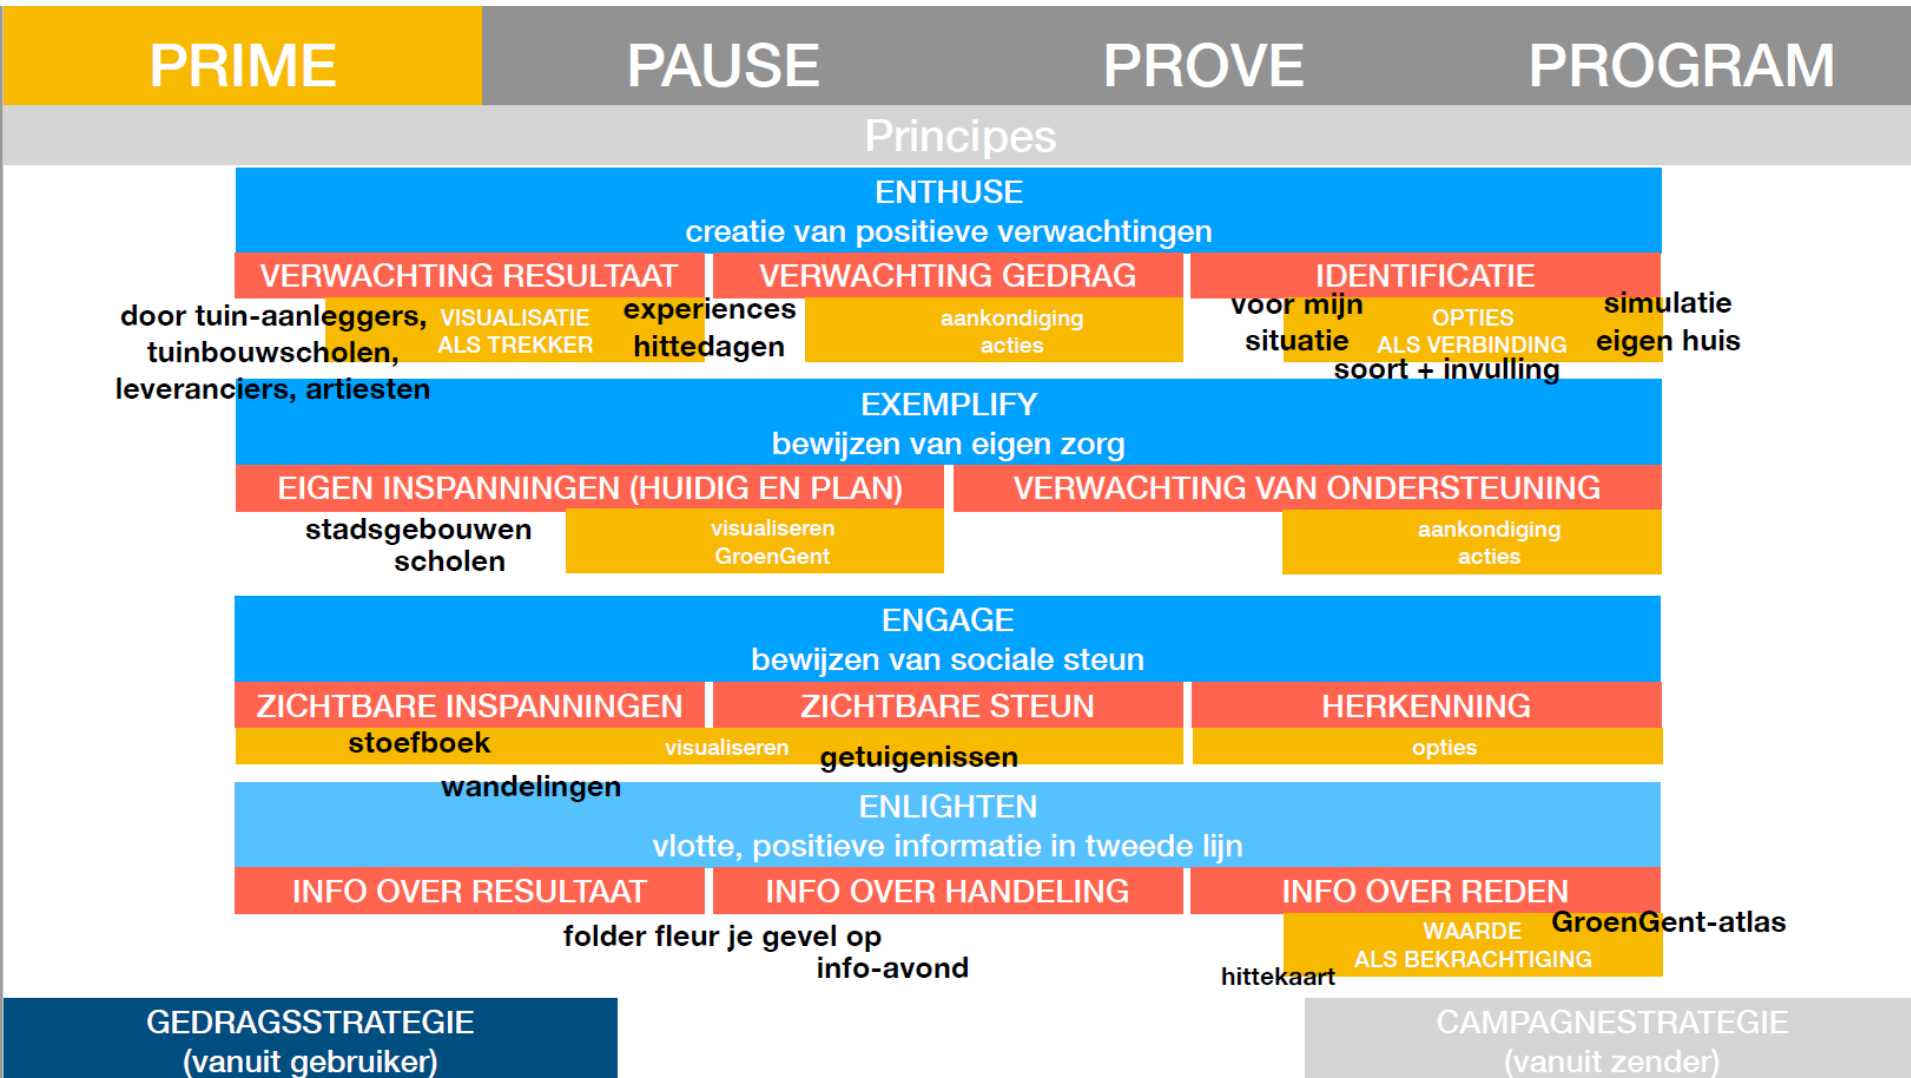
PRIME PAUSE PROVE PROGRAM

Principes

ENTHUSE
creatie van positieve verwachtingen

VERWACHTING RESULTAAT
VERWACHTING GEDRAG
IDENTIFICATIE

door tuin-aanleggers, tuinbouwscholen, leveranciers, artiesten
VISUALISATIE ALS TREKKER
experiences hittedagen
aankondiging acties
voor mijn situatie
OPTIES ALS VERBINDING
soort + invulling
simulatie eigen huis

EXEMPLIFY
bewijzen van eigen zorg

EIGEN INSPANNINGEN (HUIDIG EN PLAN)
VERWACHTING VAN ONDERSTEUNING

stadsgebouwen scholen
visualiseren GroenGent
aankondiging acties

ENGAGE
bewijzen van sociale steun

ZICHTBARE INSPANNINGEN
ZICHTBARE STEUN
HERKENNING

stoefboek
visualiseren
getuigenissen
opties
wandelingen

ENLIGHTEN
vlotte, positieve informatie in tweede lijn

INFO OVER RESULTAAT
INFO OVER HANDELING
INFO OVER REDEN

folder fleur je gevel op
info-avond
hittekaart
WAARDE ALS BEKRACHTIGING
GroenGent-atlas

GEDRAGSSTRATEGIE (vanuit gebruiker)

CAMPAGNESTRATEGIE (vanuit zender)